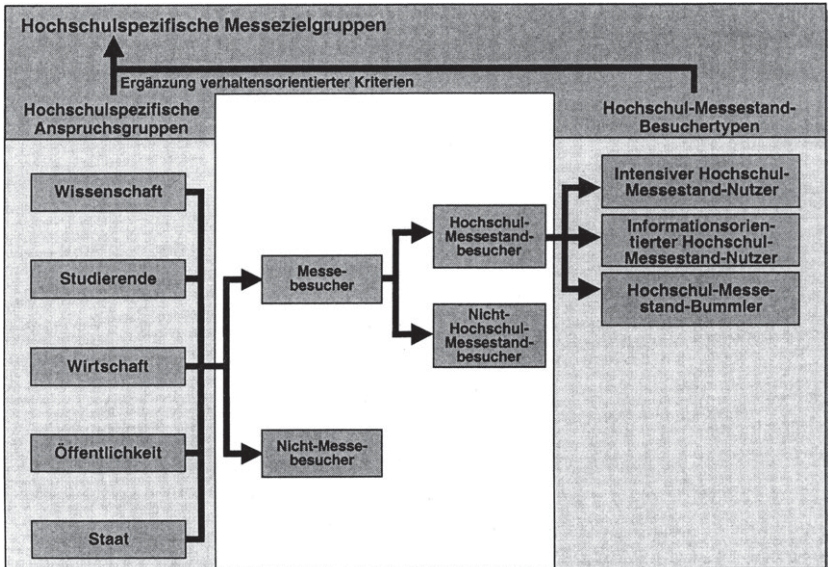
Hochschulspezifische Messezielgruppen

Ergänzung verhaltensorientierter Kriterien

Hochschulspezifische Anspruchsgruppen

Hochschul-Messestand-Besuchertypen

Wissenschaft

Studierende

Wirtschaft

Öffentlichkeit

Staat

Messebesucher

Nicht-Messebesucher

Hochschul-Messestandbesucher

Nicht-Hochschul-Messestandbesucher

Intensiver Hochschul-Messestand-Nutzer

Informationsorientierter Hochschul-Messestand-Nutzer

Hochschul-Messestand-Bummler